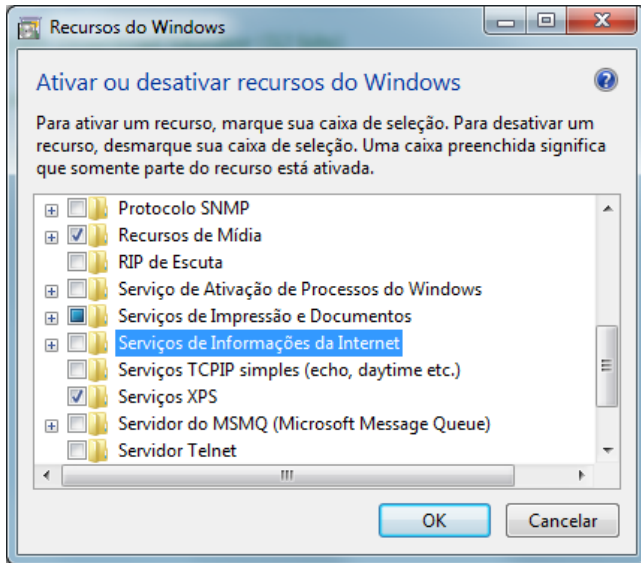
Recursos do Windows

Ativar ou desativar recursos do Windows

Para ativar um recurso, marque sua caixa de seleção. Para desativar um recurso, desmarque sua caixa de seleção. Uma caixa preenchida significa que somente parte do recurso está ativada.

Protocolo SNMP
Recursos de Mídia
RIP de Escuta
Serviço de Ativação de Processos do Windows
Serviços de Impressão e Documentos
Serviços de Informações da Internet
Serviços TCPIP simples (echo, daytime etc.)
Serviços XPS
Servidor do MSMQ (Microsoft Message Queue)
Servidor Telnet

OK
Cancelar